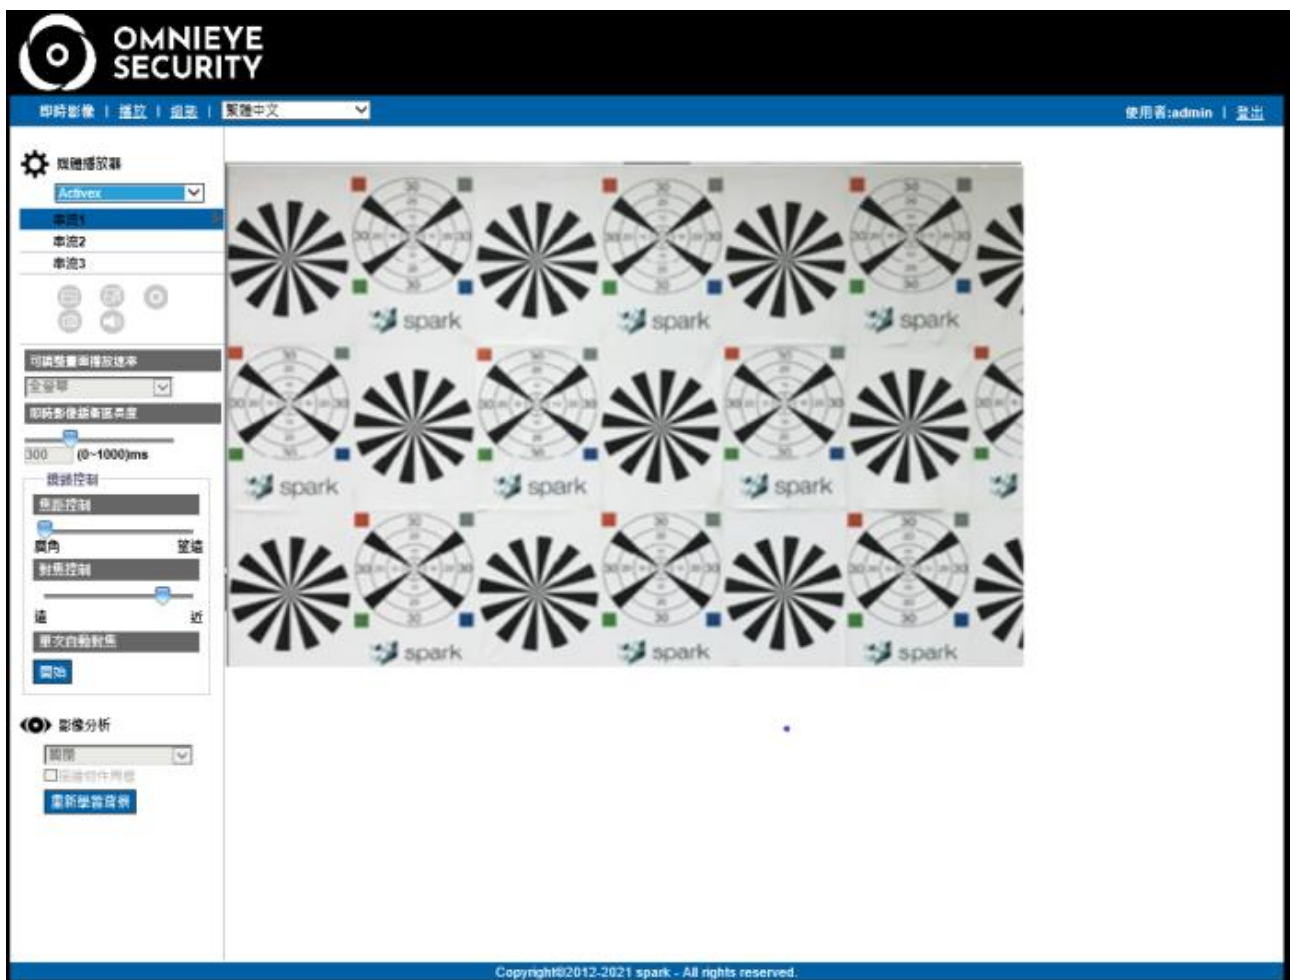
OMNIEYE SECURITY

即時影像 | 播放 | 組態 | 繁體中文

使用者:admin | 登出

媒體播放器
Activex
串流1
串流2
串流3

可調整畫面播放速率
全螢幕
即時影像緩衝區長度
300 (0~1000)ms
鏡頭控制
焦距控制
廣角 望遠
對焦控制
遠 近
單次自動對焦
開始

影像分析
關閉
□顯示物件再現
重新學習背景

spark
spark
spark
spark
spark
spark
spark
spark
spark

Copyright©2012-2021 spark - All rights reserved.